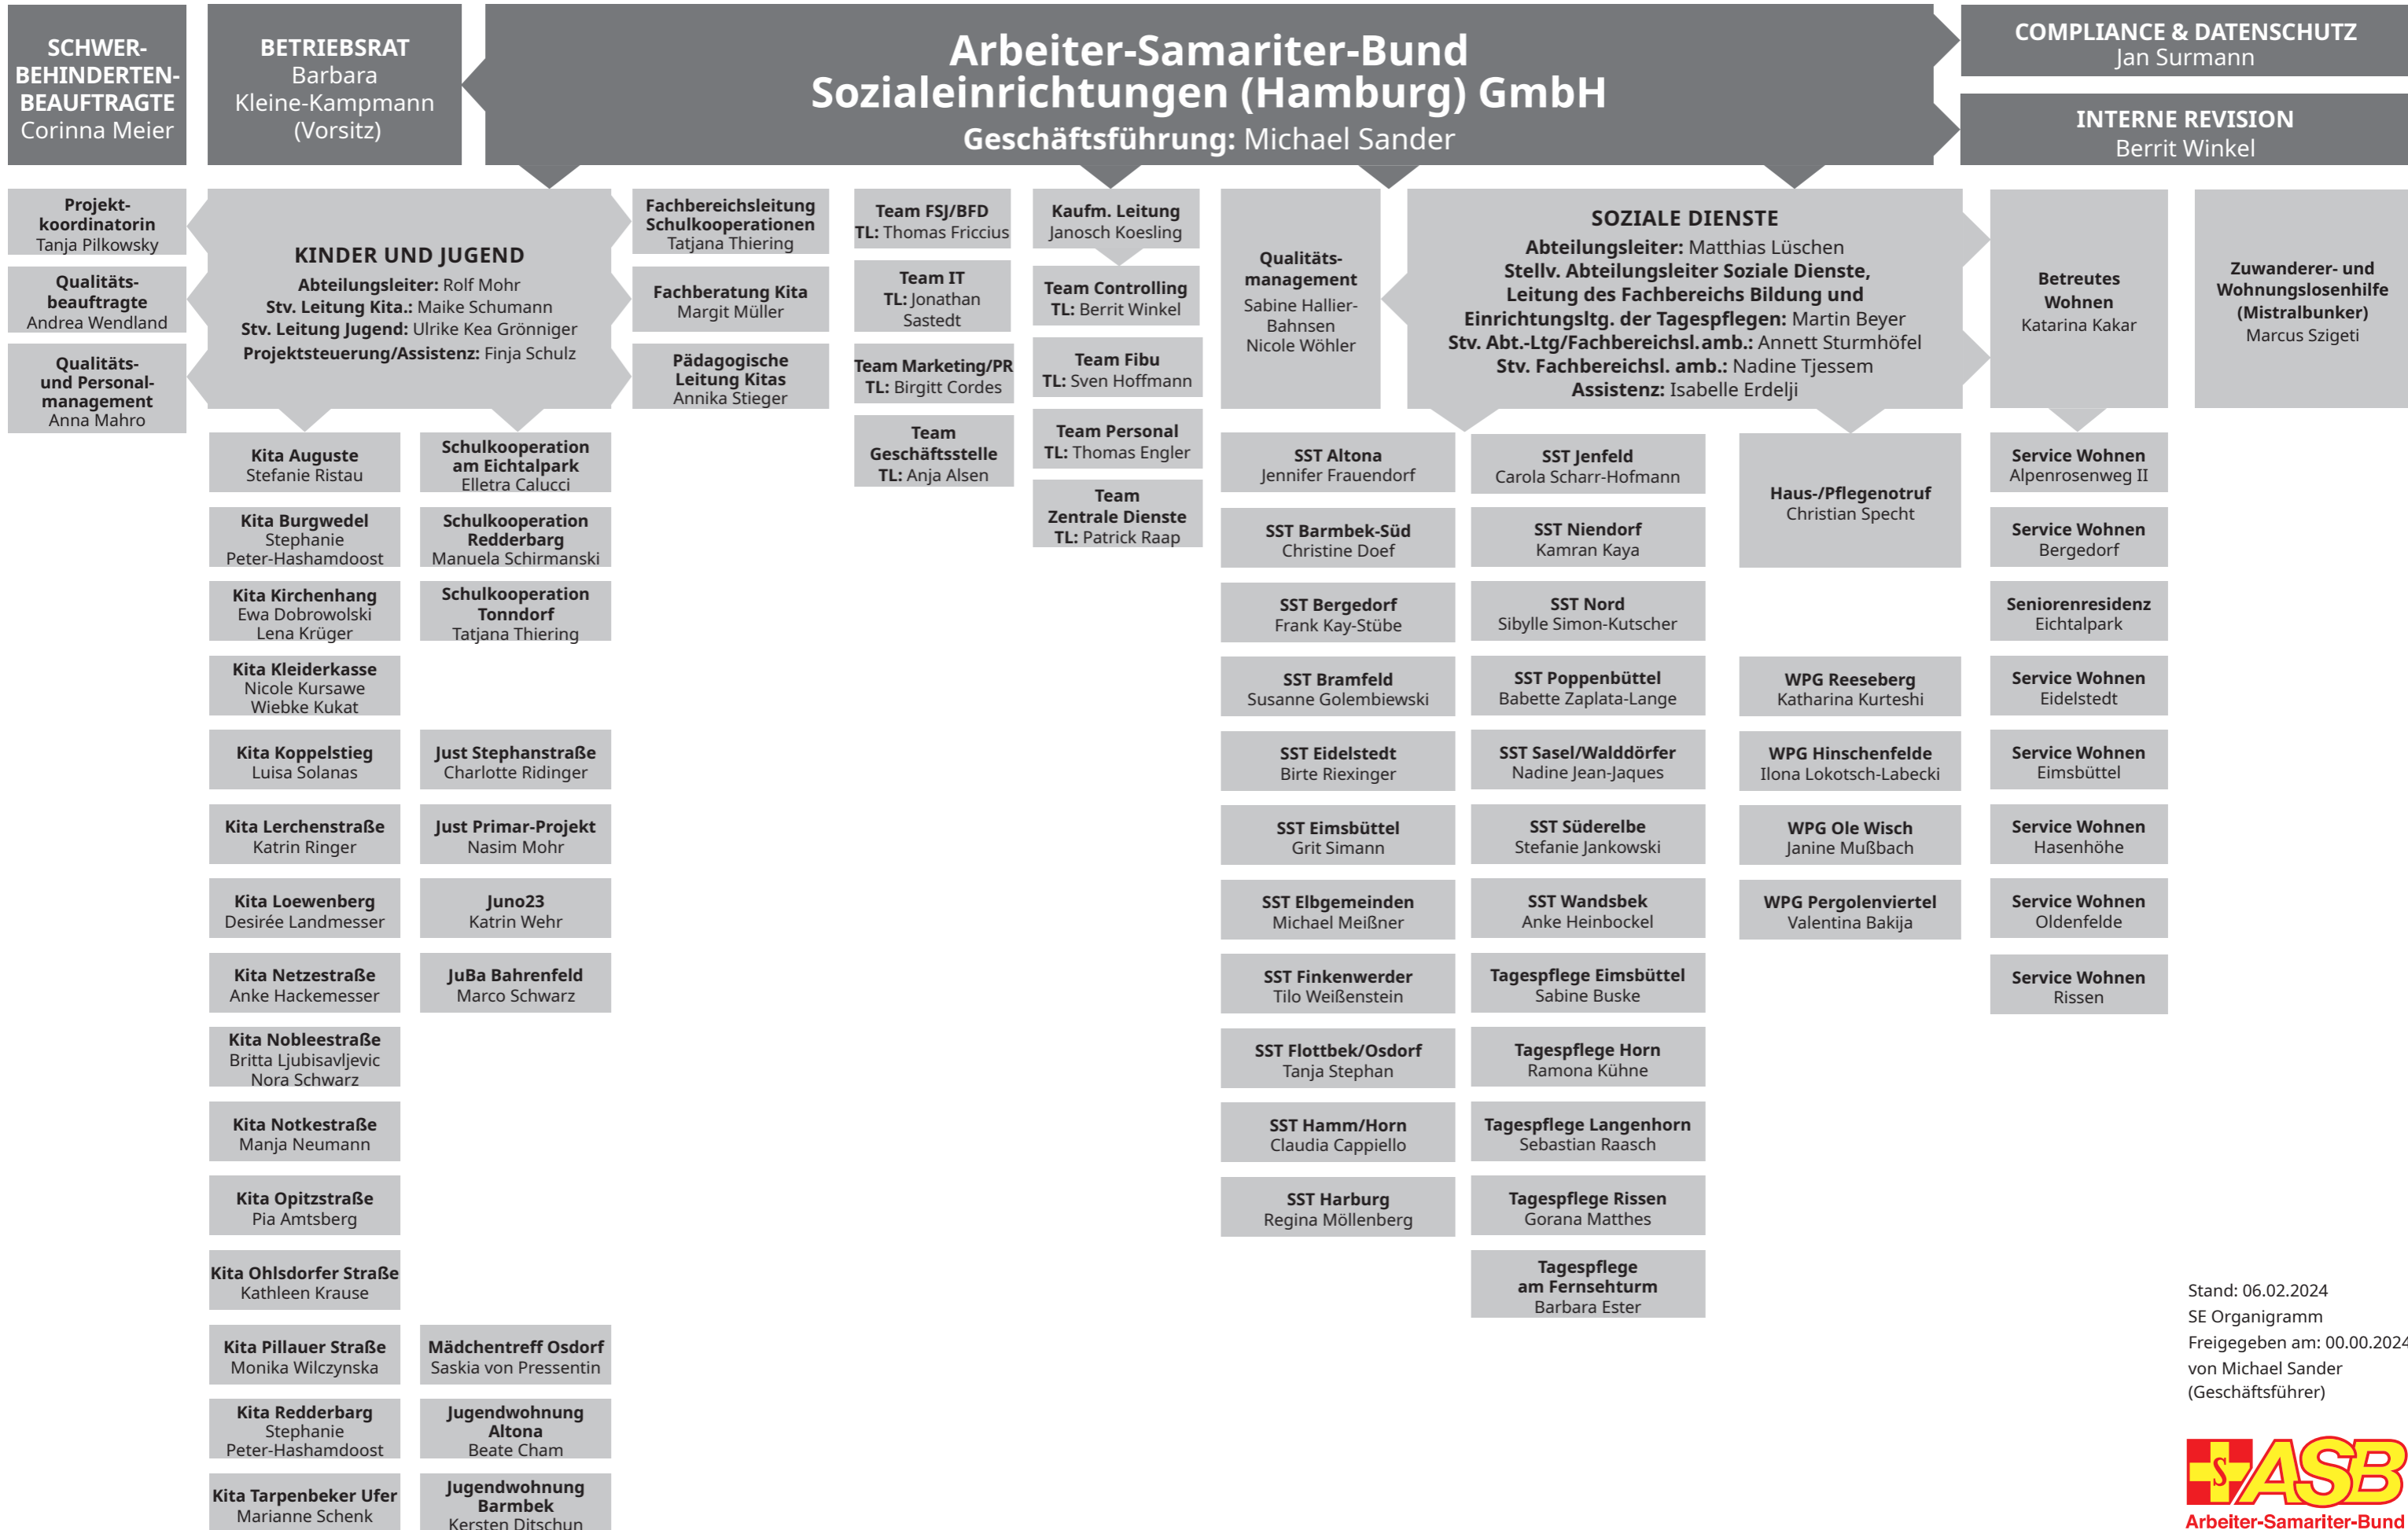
SCHWER-BEHINDERTEN-BEAUFTRAGTE
Corinna Meier

BETRIEBSRAT
Barbara Kleine-Kampmann (Vorsitz)

Arbeiter-Samariter-Bund Sozialeinrichtungen (Hamburg) GmbH
Geschäftsführung: Michael Sander

COMPLIANCE & DATENSCHUTZ
Jan Surmann

INTERNE REVISION
Berrit Winkel

Projekt-koordinatorin
Tanja Pilkowsky

Qualitäts-beauftragte
Andrea Wendland

Qualitäts- und Personal-management
Anna Mahro

KINDER UND JUGEND
Abteilungsleiter: Rolf Mohr
Stv. Leitung Kita.: Maike Schumann
Stv. Leitung Jugend: Ulrike Kea Grönniger
Projektsteuerung/Assistenz: Finja Schulz

Kita Auguste
Stefanie Ristau

Kita Burgwedel
Stephanie Peter-Hashamdoost

Kita Kirchenhang
Ewa Dobrowolski
Lena Krüger

Kita Kleiderkasse
Nicole Kursawe
Wiebke Kukat

Kita Koppelstieg
Luisa Solanas

Kita Lerchenstraße
Katrin Ringer

Kita Loewenberg
Desirée Landmesser

Kita Netzestraße
Anke Hackemesser

Kita Nobleestraße
Britta Ljubisavljevic
Nora Schwarz

Kita Notkestraße
Manja Neumann

Kita Opitzstraße
Pia Amtsberg

Kita Ohlsdorfer Straße
Kathleen Krause

Kita Pillauer Straße
Monika Wilczynska

Kita Redderbarg
Stephanie Peter-Hashamdoost

Kita Tarpenbeker Ufer
Marianne Schenk

Schulkooperation am Eichtalpark
Elletra Calucci

Schulkooperation Redderbarg
Manuela Schirmanski

Schulkooperation Tonndorf
Tatjana Thiering

Just Stephanstraße
Charlotte Ridinger

Just Primar-Projekt
Nasim Mohr

Juno23
Katrin Wehr

JuBa Bahrenfeld
Marco Schwarz

Mädchentreff Osdorf
Saskia von Pressentin

Jugendwohnung Altona
Beate Cham

Jugendwohnung Barmbek
Kersten Ditschun

Fachbereichsleitung Schulkooperationen
Tatjana Thiering

Fachberatung Kita
Margit Müller

Pädagogische Leitung Kitas
Annika Stieger

Team FSJ/BFD
TL: Thomas Friccius

Team IT
TL: Jonathan Sastedt

Team Marketing/PR
TL: Birgitt Cordes

Team Geschäftsstelle
TL: Anja Alsen

Kaufm. Leitung
Janosch Koesling

Team Controlling
TL: Berrit Winkel

Team Fibu
TL: Sven Hoffmann

Team Personal
TL: Thomas Engler

Team Zentrale Dienste
TL: Patrick Raap

Qualitäts-management
Sabine Hallier-Bahnsen
Nicole Wöhler

SOZIALE DIENSTE
Abteilungsleiter: Matthias Lüschen
Stellv. Abteilungsleiter Soziale Dienste, Leitung des Fachbereichs Bildung und Einrichtungsltg. der Tagespflegen: Martin Beyer
Stv. Abt.-Ltg/Fachbereichsl.amb.: Annett Sturmhöfel
Stv. Fachbereichsl. amb.: Nadine Tjessem
Assistenz: Isabelle Erdelji

SST Altona
Jennifer Frauendorf

SST Barmbek-Süd
Christine Doef

SST Bergedorf
Frank Kay-Stübe

SST Bramfeld
Susanne Golembiewski

SST Eidelstedt
Birte Riexinger

SST Eimsbüttel
Grit Simann

SST Elbgemeinden
Michael Meißner

SST Finkenwerder
Tilo Weißenstein

SST Flottbek/Osdorf
Tanja Stephan

SST Hamm/Horn
Claudia Cappiello

SST Harburg
Regina Möllenberg

SST Jenfeld
Carola Scharr-Hofmann

SST Niendorf
Kamran Kaya

SST Nord
Sibylle Simon-Kutscher

SST Poppenbüttel
Babette Zaplata-Lange

SST Sasel/Walddörfer
Nadine Jean-Jaques

SST Süderelbe
Stefanie Jankowski

SST Wandsbek
Anke Heinbockel

Tagespflege Eimsbüttel
Sabine Buske

Tagespflege Horn
Ramona Kühne

Tagespflege Langenhorn
Sebastian Raasch

Tagespflege Rissen
Gorana Matthes

Tagespflege am Fernsehturm
Barbara Ester

Haus-/Pflegenotruf
Christian Specht

WPG Reeseberg
Katharina Kurteshi

WPG Hinschenfelde
Ilona Lokotsch-Labecki

WPG Ole Wisch
Janine Mußbach

WPG Pergolenviertel
Valentina Bakija

Betreutes Wohnen
Katarina Kakar

Service Wohnen
Alpenrosenweg II

Service Wohnen
Bergedorf

Seniorenresidenz
Eichtalpark

Service Wohnen
Eidelstedt

Service Wohnen
Eimsbüttel

Service Wohnen
Hasenhöhe

Service Wohnen
Oldenfelde

Service Wohnen
Rissen

Zuwanderer- und Wohnungslosenhilfe (Mistralbunker)
Marcus Szigeti

Stand: 06.02.2024
SE Organigramm
Freigegeben am: 00.00.2024
von Michael Sander (Geschäftsführer)

ASB
Arbeiter-Samariter-Bund